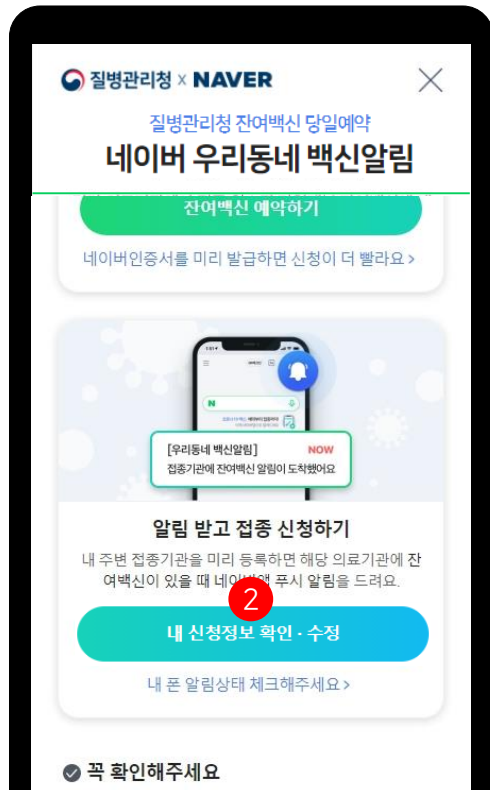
질병관리청 x NAVER

질병관리청 잔여백신 당일예약

네이버 우리동네 백신알림

잔여백신 예약하기

네이버인증서를 미리 발급하면 신청이 더 빨라요 >

[우리동네 백신알림] NOW

접종기관에 잔여백신 알림이 도착했어요

알림 받고 접종 신청하기

내 주변 접종기관을 미리 등록하면 해당 의료기관에 잔여백신이 있을 때 네이버앱 푸시 알림을 드려요.

2

내 신청정보 확인 · 수정

내 폰 알림상태 체크해주세요 >

꼭 확인해주세요